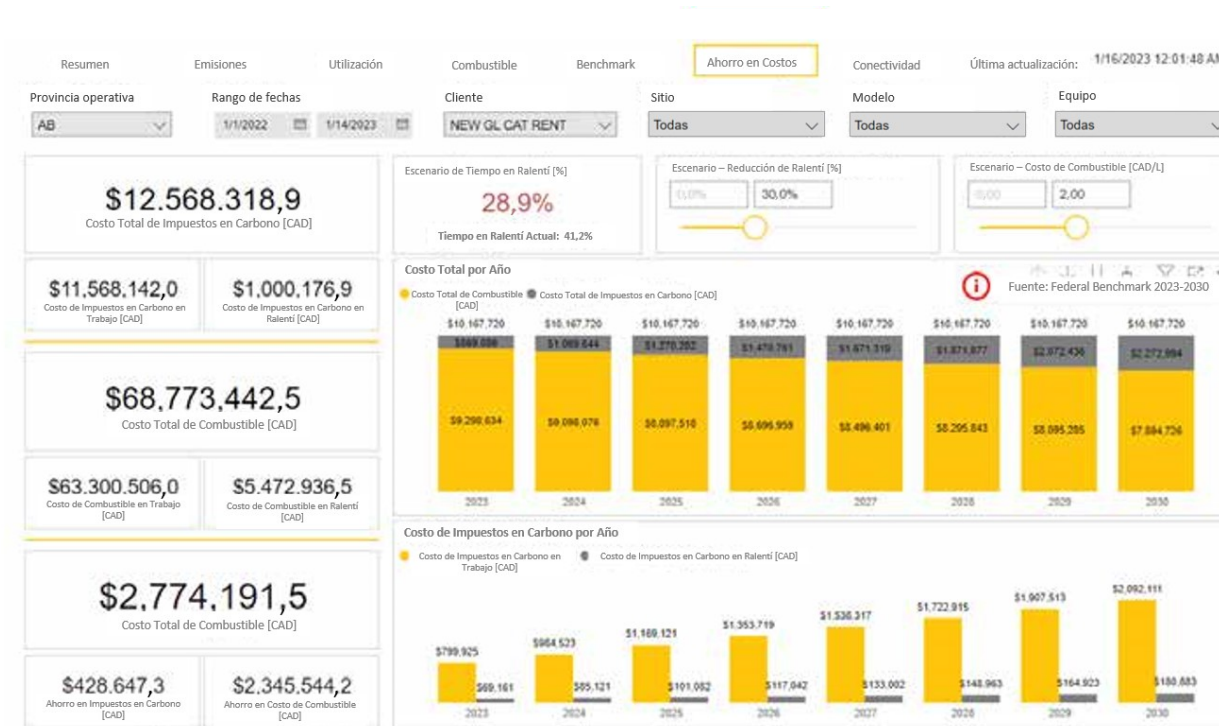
Resumen Emisiones Utilización Combustible Benchmark Ahorro en Costos Conectividad Última actualización: 1/16/2023 12:01:48 AM

Provincia operativa
AB

Rango de fechas
1/1/2022 1/14/2023

Cliente
NEW GL CAT RENT

Sitio
Todas

Modelo
Todas

Equipo
Todas

$12.568.318,9
Costo Total de Impuestos en Carbono [CAD]

Escenario de Tiempo en Ralentí [%]
28,9%
Tiempo en Ralentí Actual: 41,2%

Escenario – Reducción de Ralentí [%]
0,0% 30,0%

Escenario – Costo de Combustible [CAD/L]
0,00 2,00

$11,568,142,0
Costo de Impuestos en Carbono en Trabajo [CAD]

$1,000,176,9
Costo de Impuestos en Carbono en Ralentí [CAD]

Costo Total por Año
Costo Total de Combustible [CAD] Costo Total de Impuestos en Carbono [CAD]
Fuente: Federal Benchmark 2023-2030

| | 2023 | 2024 | 2025 | 2026 | 2027 | 2028 | 2029 | 2030 |
|---|---|---|---|---|---|---|---|---|
| Total | $10.167.720 | $10.167.720 | $10.167.720 | $10.167.720 | $10.167.720 | $10.167.720 | $10.167.720 | $10.167.720 |
| Impuestos | $869.086 | $1.069.644 | $1.270.202 | $1.470.761 | $1.671.319 | $1.871.877 | $2.072.436 | $2.272.994 |
| Combustible | $9.298.634 | $9.098.076 | $8.897.518 | $8.696.959 | $8.496.401 | $8.295.843 | $8.095.285 | $7.894.726 |

$68,773,442,5
Costo Total de Combustible [CAD]

$63.300.506,0
Costo de Combustible en Trabajo [CAD]

$5.472.936,5
Costo de Combustible en Ralentí [CAD]

Costo de Impuestos en Carbono por Año
Costo de Impuestos en Carbono en Trabajo [CAD] Costo de Impuestos en Carbono en Ralentí [CAD]

| | 2023 | 2024 | 2025 | 2026 | 2027 | 2028 | 2029 | 2030 |
|---|---|---|---|---|---|---|---|---|
| Trabajo | $799.925 | $964.523 | $1.169.121 | $1.353.719 | $1.538.317 | $1.722.915 | $1.907.513 | $2.092.111 |
| Ralentí | $69.161 | $85.121 | $101.082 | $117.042 | $133.002 | $148.963 | $164.923 | $180.883 |

$2.774.191,5
Costo Total de Combustible [CAD]

$428.647,3
Ahorro en Impuestos en Carbono [CAD]

$2.345.544,2
Ahorro en Costo de Combustible [CAD]